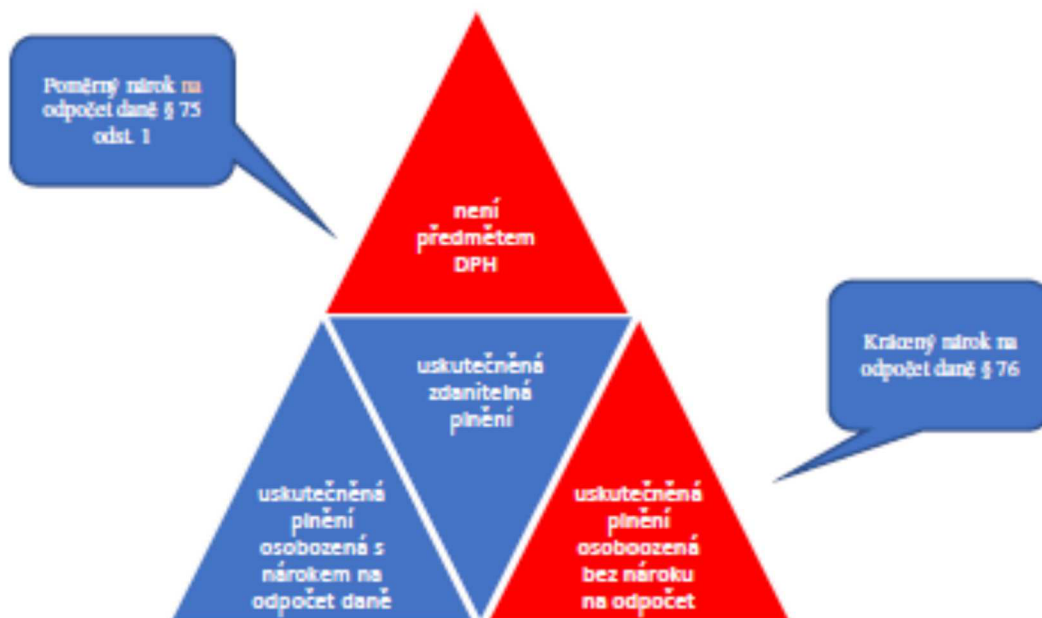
Poměrný nárok na odpočet daně § 75 odst. 1

není předmětem DPH

Krácený nárok na odpočet daně § 76

uskutečněná zdanitelná plnění

uskutečněná plnění osobozená s nárokem na odpočet daně

uskutečněná plnění osoboozená bez nároku na odpočet